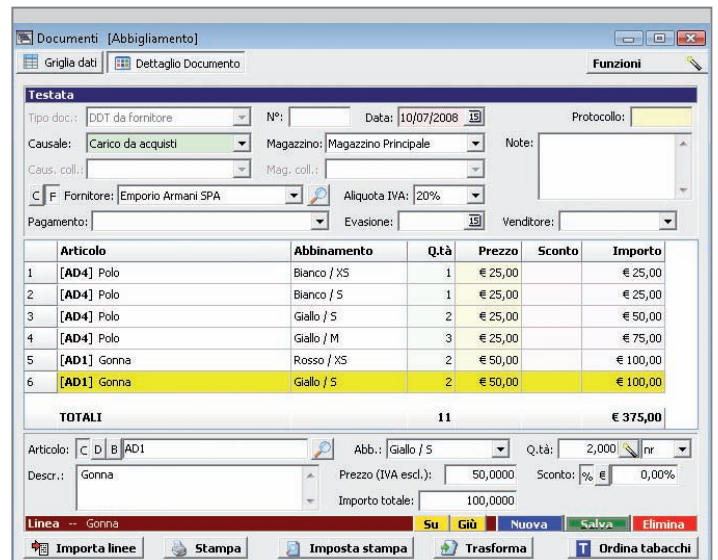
Documenti [Abbigliamento]

Griglia dati | Dettaglio Documento | Funzioni

Testata

Tipo doc.: DDT da fornitore | N°: | Data: 10/07/2008 | Protocollo:

Causale: Carico da acquisti | Magazzino: Magazzino Principale | Note:

Caus. coll.: | Mag. coll.:

C F Fornitore: Emporio Armani SPA | Aliquota IVA: 20%

Pagamento: | Evasione: | Venditore:

| | Articolo | Abbinamento | Q.tà | Prezzo | Sconto | Importo |
|---|---|---|---|---|---|---|
| 1 | [AD4] Polo | Bianco / XS | 1 | € 25,00 | | € 25,00 |
| 2 | [AD4] Polo | Bianco / S | 1 | € 25,00 | | € 25,00 |
| 3 | [AD4] Polo | Giallo / S | 2 | € 25,00 | | € 50,00 |
| 4 | [AD4] Polo | Giallo / M | 3 | € 25,00 | | € 75,00 |
| 5 | [AD1] Gonna | Rosso / XS | 2 | € 50,00 | | € 100,00 |
| 6 | [AD1] Gonna | Giallo / S | 2 | € 50,00 | | € 100,00 |
| | TOTALI | | 11 | | | € 375,00 |

Articolo: C D B AD1 | Abb.: Giallo / S | Q.tà: 2,000 nr

Descr.: Gonna | Prezzo (IVA escl.): 50,0000 | Sconto: % € 0,00%

Importo totale: 100,0000

Linea -- Gonna | Su | Giù | Nuova | Salva | Elimina

Importa linee | Stampa | Imposta stampa | Trasforma | Ordina tabacchi